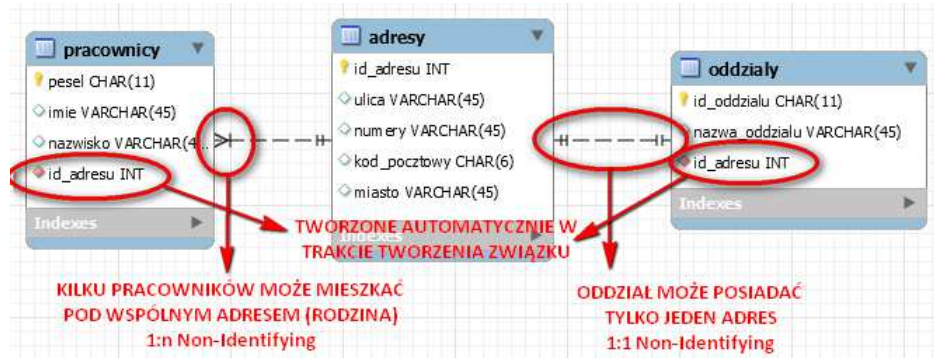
pracownicy
pesel CHAR(11)
imie VARCHAR(45)
nazwisko VARCHAR(4...
id_adresu INT
Indexes

adresy
id_adresu INT
ulica VARCHAR(45)
numery VARCHAR(45)
kod_pocztowy CHAR(6)
miasto VARCHAR(45)
Indexes

oddzialy
id_oddzialu CHAR(11)
nazwa_oddzialu VARCHAR(45)
id_adresu INT
Indexes

TWORZONE AUTOMATYCZNIE W TRAKCIE TWORZENIA ZWIĄZKU

KILKU PRACOWNIKÓW MOŻE MIESZKAĆ POD WSPÓLNYM ADRESEM (RODZINA)
1:n Non-Identifying

ODDZIAŁ MOŻE POSIADAĆ TYLKO JEDEN ADRES
1:1 Non-Identifying